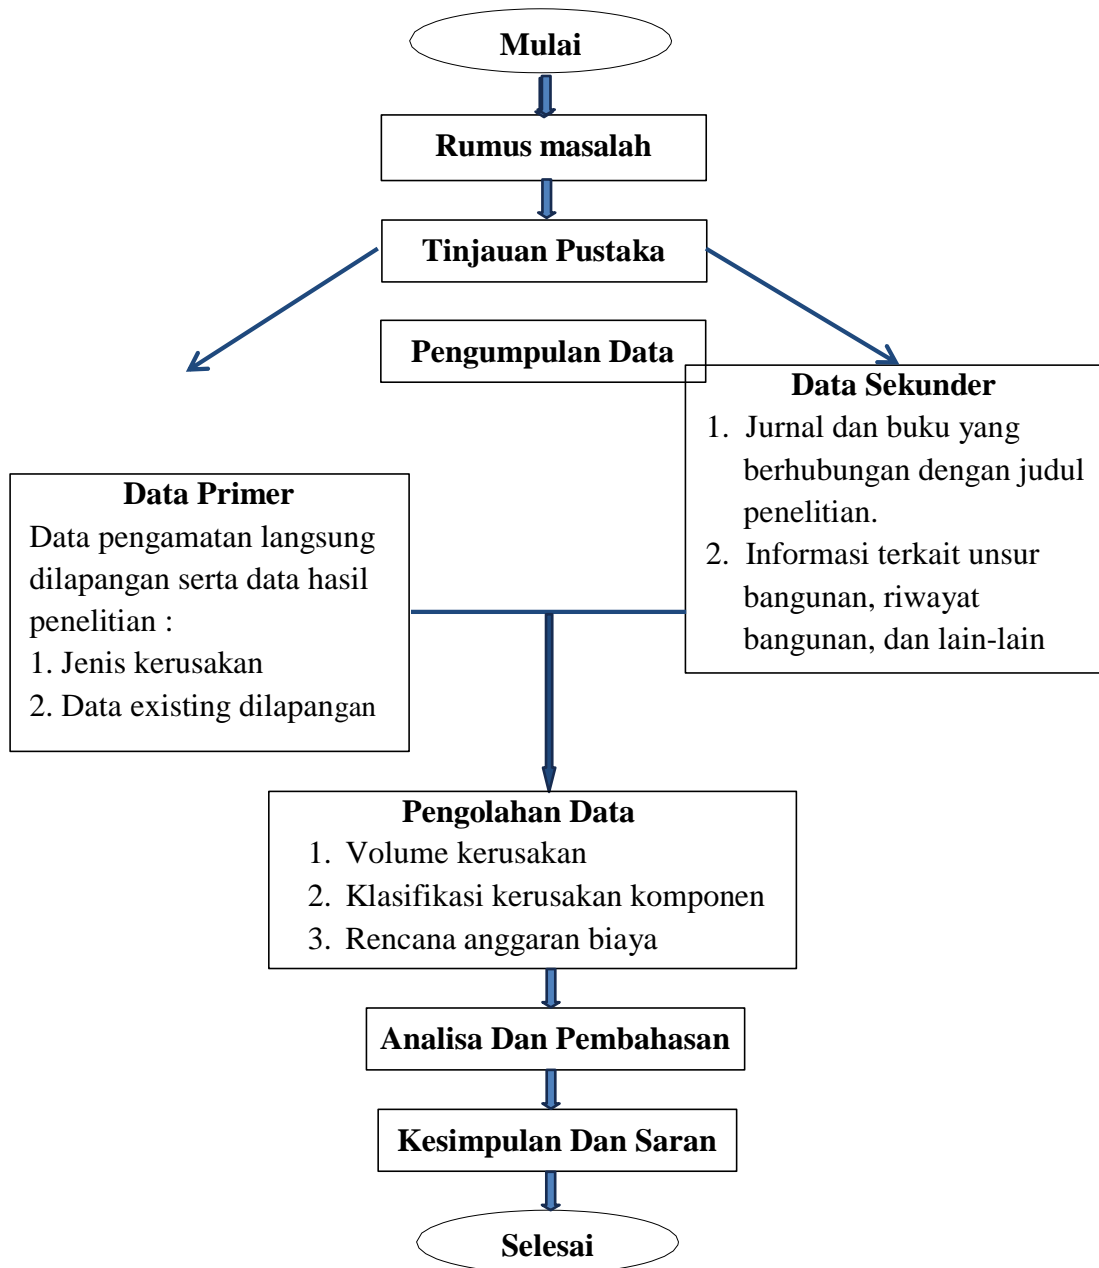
Mulai

Rumus masalah

Tinjauan Pustaka

Pengumpulan Data

Data Sekunder
1. Jurnal dan buku yang berhubungan dengan judul penelitian.
2. Informasi terkait unsur bangunan, riwayat bangunan, dan lain-lain

Data Primer
Data pengamatan langsung dilapangan serta data hasil penelitian :
1. Jenis kerusakan
2. Data existing dilapangan

Pengolahan Data
1. Volume kerusakan
2. Klasifikasi kerusakan komponen
3. Rencana anggaran biaya

Analisa Dan Pembahasan

Kesimpulan Dan Saran

Selesai